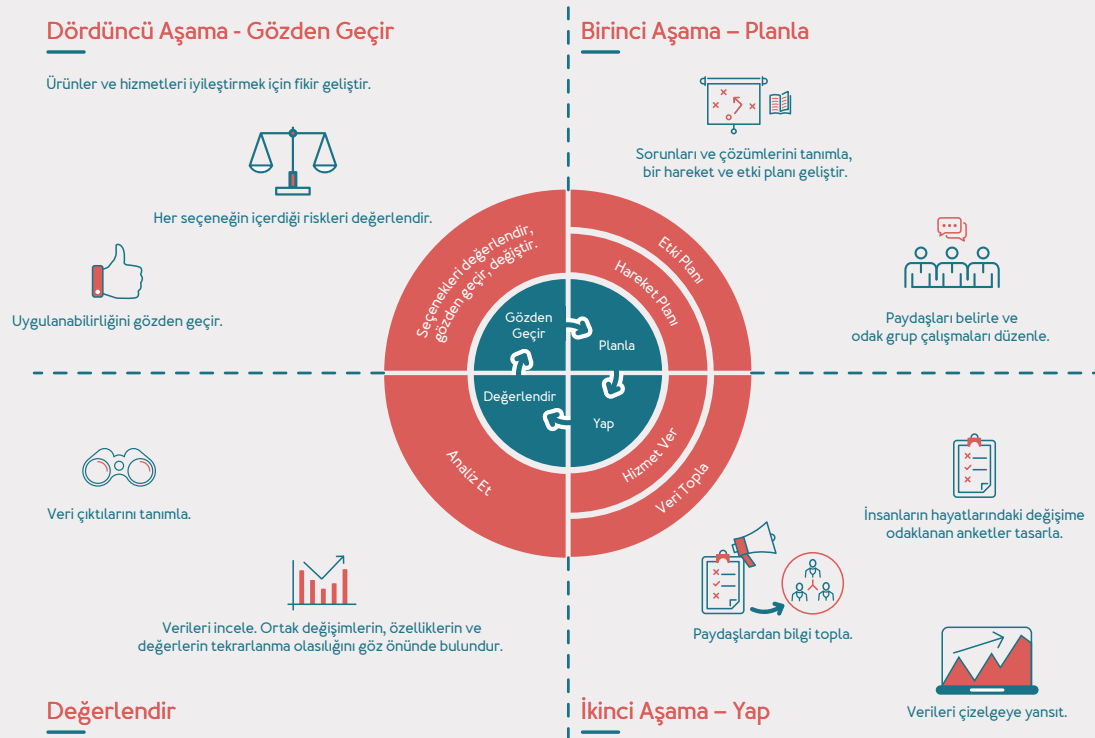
Dördüncü Aşama - Gözden Geçir

Ürünler ve hizmetleri iyileştirmek için fikir geliştir.

Her seçeneğin içerdiği riskleri değerlendir.

Uygulanabilirliğini gözden geçir.

Birinci Aşama – Planla

Sorunları ve çözümlerini tanımla, bir hareket ve etki planı geliştir.

Paydaşları belirle ve odak grup çalışmaları düzenle.

Seçenekleri değerlendir, gözden geçir, değiştir.

Etki Planı

Hareket Planı

Gözden Geçir

Planla

Değerlendir

Yap

Analiz Et

Hizmet Ver

Veri Topla

Veri çıktılarını tanımla.

Verileri incele. Ortak değişimlerin, özelliklerin ve değerlerin tekrarlanma olasılığını göz önünde bulundur.

İnsanların hayatlarındaki değişime odaklanan anketler tasarla.

Paydaşlardan bilgi topla.

Verileri çizelgeye yansıt.

Değerlendir

İkinci Aşama – Yap